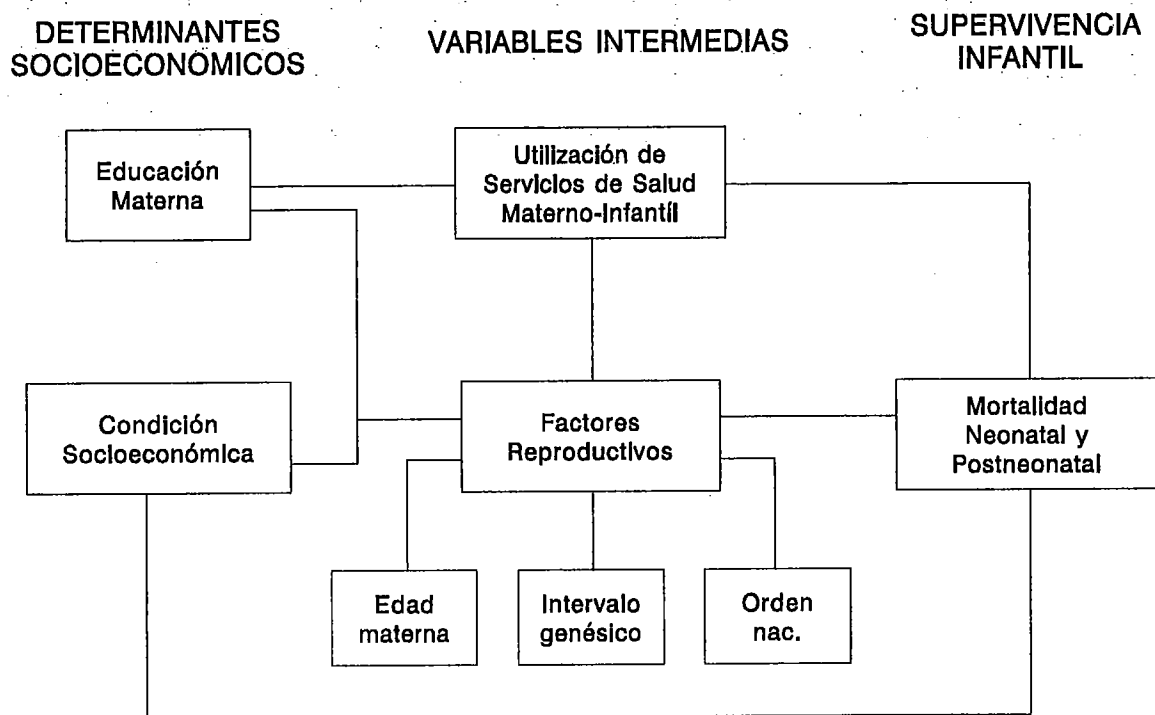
DETERMINANTES SOCIOECONÓMICOS

VARIABLES INTERMEDIAS

SUPERVIVENCIA INFANTIL

Educación Materna

Utilización de Servicios de Salud Materno-Infantil

Condición Socioeconómica

Factores Reproductivos

Mortalidad Neonatal y Postneonatal

Edad materna

Intervalo genésico

Orden nac.